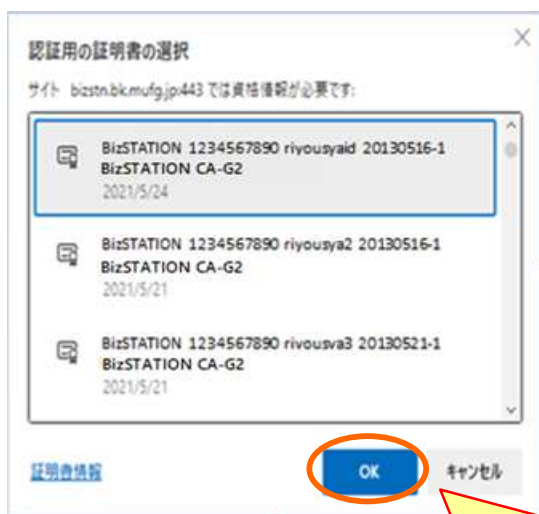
認証用の証明書の選択

サイト bizstn.bk.mufg.jp:443 では資格情報が必要です:

BizSTATION 1234567890 riyousyaid 20130516-1
BizSTATION CA-G2
2021/5/24

BizSTATION 1234567890 riyousya2 20130516-1
BizSTATION CA-G2
2021/5/21

BizSTATION 1234567890 riyousya3 20130521-1
BizSTATION CA-G2
2021/5/21

証明書情報

OK

キャンセル